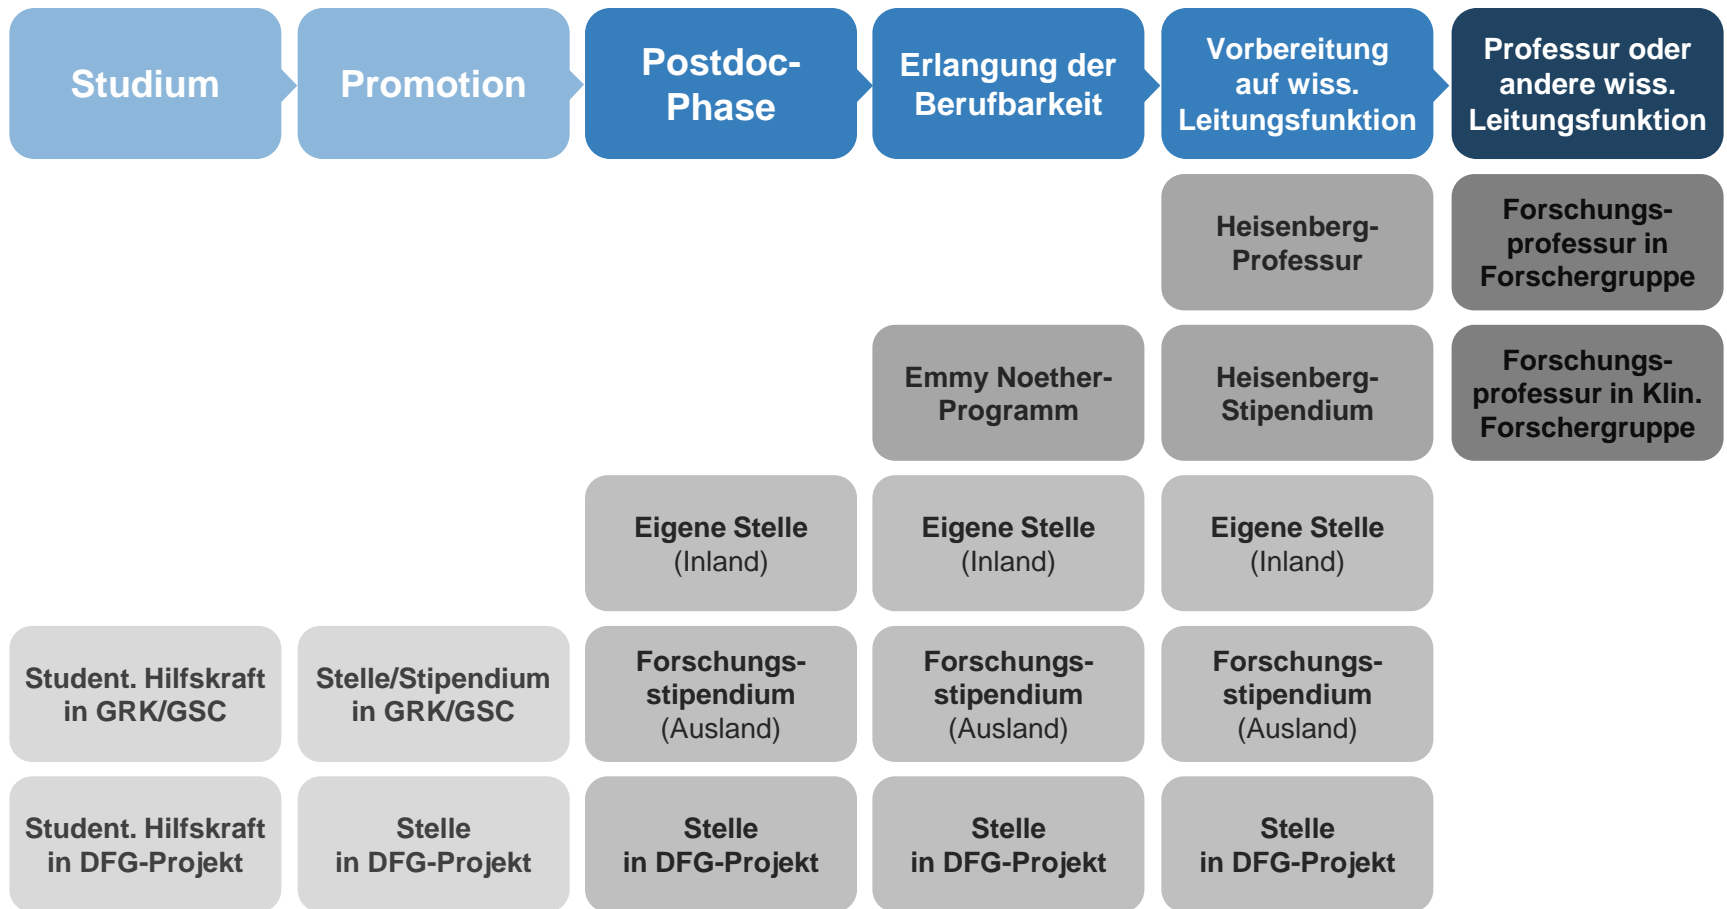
| Studium | Promotion | Postdoc-Phase | Erlangung der Berufbarkeit | Vorbereitung auf wiss. Leitungsfunktion | Professur oder andere wiss. Leitungsfunktion |
|---|---|---|---|---|---|
| | | | | Heisenberg-Professur | Forschungsprofessur in Forschergruppe |
| | | | Emmy Noether-Programm | Heisenberg-Stipendium | Forschungsprofessur in Klin. Forschergruppe |
| | | Eigene Stelle (Inland) | Eigene Stelle (Inland) | Eigene Stelle (Inland) | |
| Student. Hilfskraft in GRK/GSC | Stelle/Stipendium in GRK/GSC | Forschungsstipendium (Ausland) | Forschungsstipendium (Ausland) | Forschungsstipendium (Ausland) | |
| Student. Hilfskraft in DFG-Projekt | Stelle in DFG-Projekt | Stelle in DFG-Projekt | Stelle in DFG-Projekt | Stelle in DFG-Projekt | |